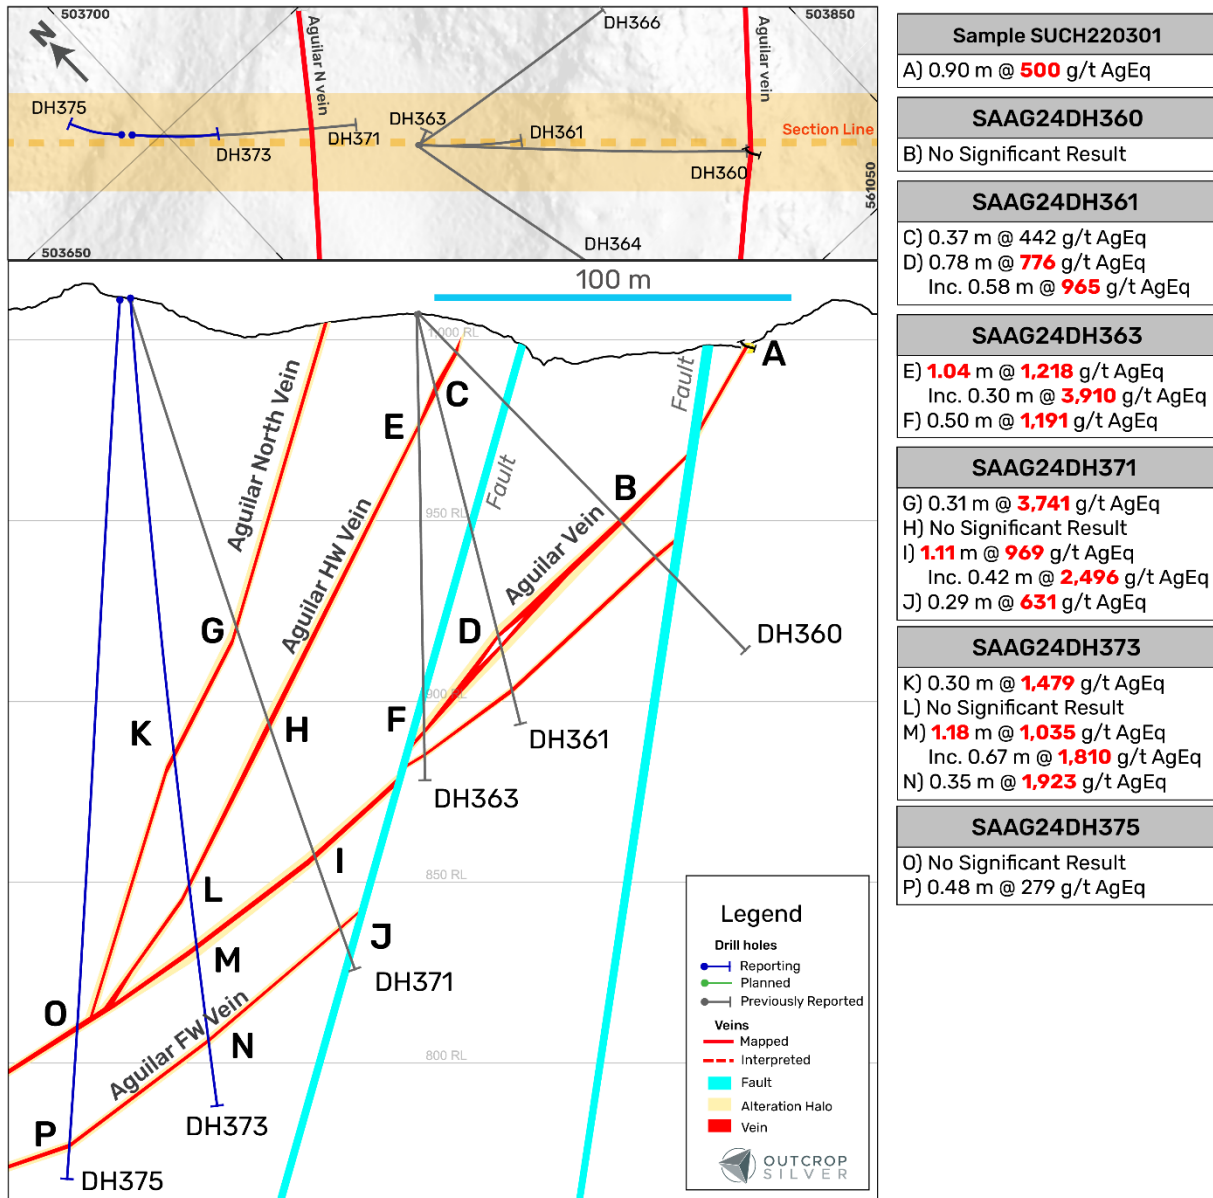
503700
N
DH375
DH373
Aguilar N vein
DH371
DH363
DH366
DH361
503850
Aguilar vein
Section Line
DH360
561050
503650
DH364

100 m
1000 RL
950 RL
900 RL
850 RL
800 RL
Aguilar North Vein
Aguilar HW Vein
Aguilar Vein
Aguilar FW Vein
Fault
Fault
A
B
C
D
E
F
G
H
I
J
K
L
M
N
O
P
DH360
DH361
DH363
DH371
DH373
DH375

Legend
Drill holes
Reporting
Planned
Previously Reported
Veins
Mapped
Interpreted
Fault
Alteration Halo
Vein
OUTCROP SILVER

| Sample SUCH220301 |
|---|
| A) 0.90 m @ 500 g/t AgEq |

| SAAG24DH360 |
|---|
| B) No Significant Result |

| SAAG24DH361 |
|---|
| C) 0.37 m @ 442 g/t AgEq |
| D) 0.78 m @ 776 g/t AgEq |
| Inc. 0.58 m @ 965 g/t AgEq |

| SAAG24DH363 |
|---|
| E) 1.04 m @ 1,218 g/t AgEq |
| Inc. 0.30 m @ 3,910 g/t AgEq |
| F) 0.50 m @ 1,191 g/t AgEq |

| SAAG24DH371 |
|---|
| G) 0.31 m @ 3,741 g/t AgEq |
| H) No Significant Result |
| I) 1.11 m @ 969 g/t AgEq |
| Inc. 0.42 m @ 2,496 g/t AgEq |
| J) 0.29 m @ 631 g/t AgEq |

| SAAG24DH373 |
|---|
| K) 0.30 m @ 1,479 g/t AgEq |
| L) No Significant Result |
| M) 1.18 m @ 1,035 g/t AgEq |
| Inc. 0.67 m @ 1,810 g/t AgEq |
| N) 0.35 m @ 1,923 g/t AgEq |

| SAAG24DH375 |
|---|
| O) No Significant Result |
| P) 0.48 m @ 279 g/t AgEq |